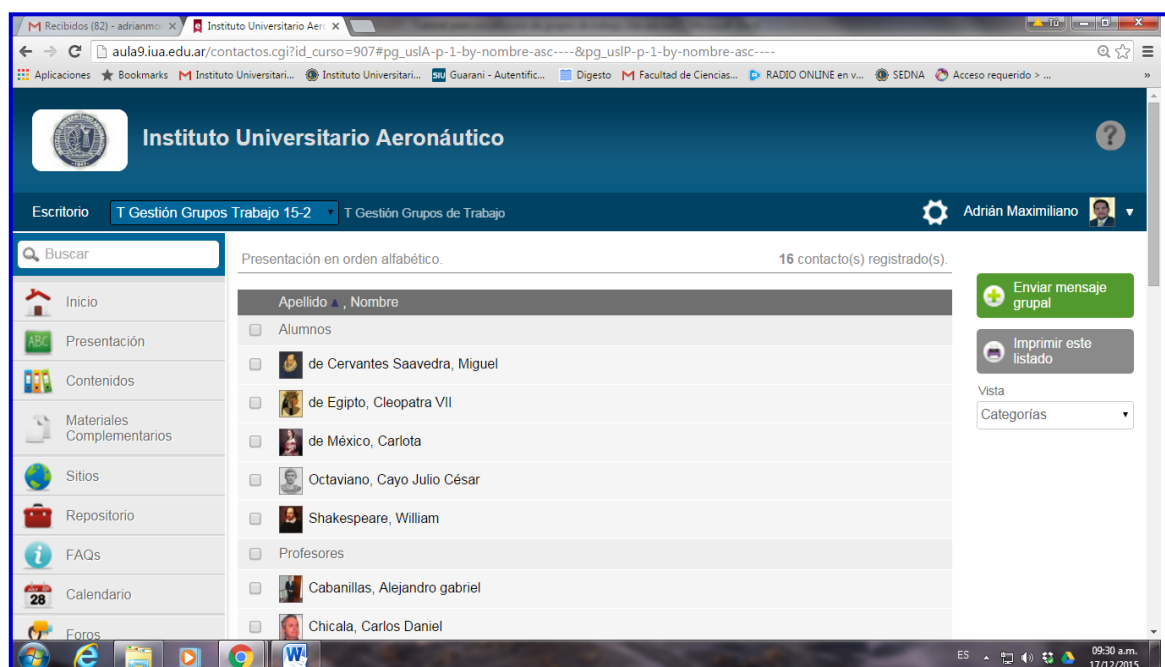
Recibidos (82) - adrianmo ×
Instituto Universitario Aero ×
Tú
aula9.iua.edu.ar/contactos.cgi?id_curso=907#pg_uslA-p-1-by-nombre-asc----&pg_uslP-p-1-by-nombre-asc----
Aplicaciones Bookmarks Instituto Universitari... Instituto Universitari... Guarani - Autentific... Digesto Facultad de Ciencias... RADIO ONLINE en v... SEDNA Acceso requerido > ...

Instituto Universitario Aeronáutico

Escritorio T Gestión Grupos Trabajo 15-2 T Gestión Grupos de Trabajo Adrián Maximiliano

Buscar
Inicio
Presentación
Contenidos
Materiales Complementarios
Sitios
Repositorio
FAQs
Calendario
Foros

Presentación en orden alfabético.
16 contacto(s) registrado(s).

Apellido, Nombre
Alumnos
de Cervantes Saavedra, Miguel
de Egipto, Cleopatra VII
de México, Carlota
Octaviano, Cayo Julio César
Shakespeare, William
Profesores
Cabanillas, Alejandro gabriel
Chicala, Carlos Daniel

Enviar mensaje grupal
Imprimir este listado
Vista
Categorías

ES 09:30 a.m. 17/12/2015